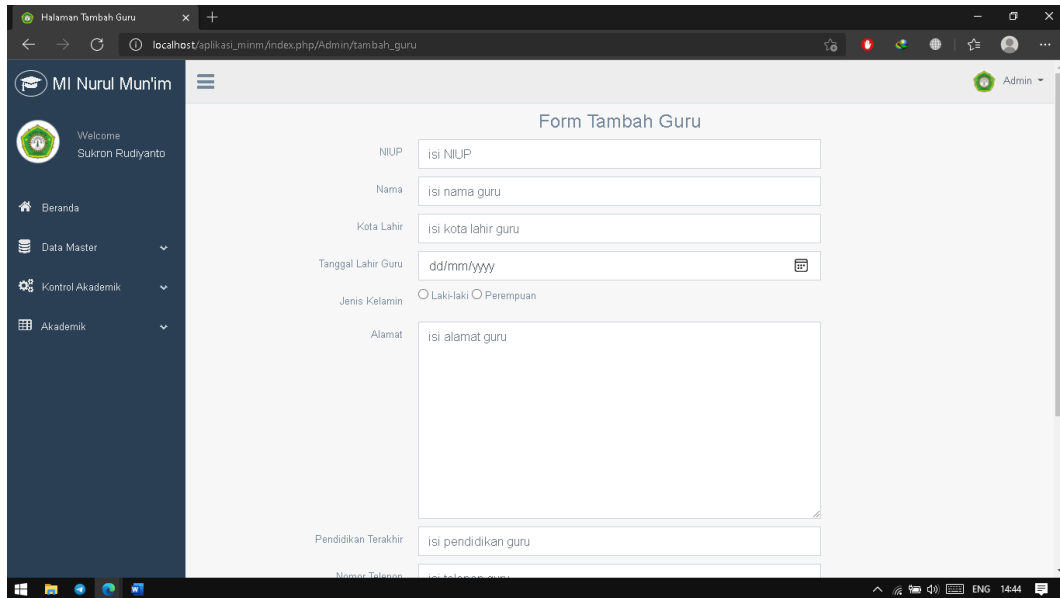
Halaman Tambah Guru × +

localhost/aplikasi_minm/index.php/Admin/tambah_guru

MI Nurul Mun'im

Admin

Welcome
Sukron Rudiyanto

Beranda

Data Master

Kontrol Akademik

Akademik

Form Tambah Guru

NIUP isi NIUP

Nama isi nama guru

Kota Lahir isi kota lahir guru

Tanggal Lahir Guru dd/mm/yyyy

Jenis Kelamin ○ Laki-laki ○ Perempuan

Alamat isi alamat guru

Pendidikan Terakhir isi pendidikan guru

Nomor Telepon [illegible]

ENG 14:44